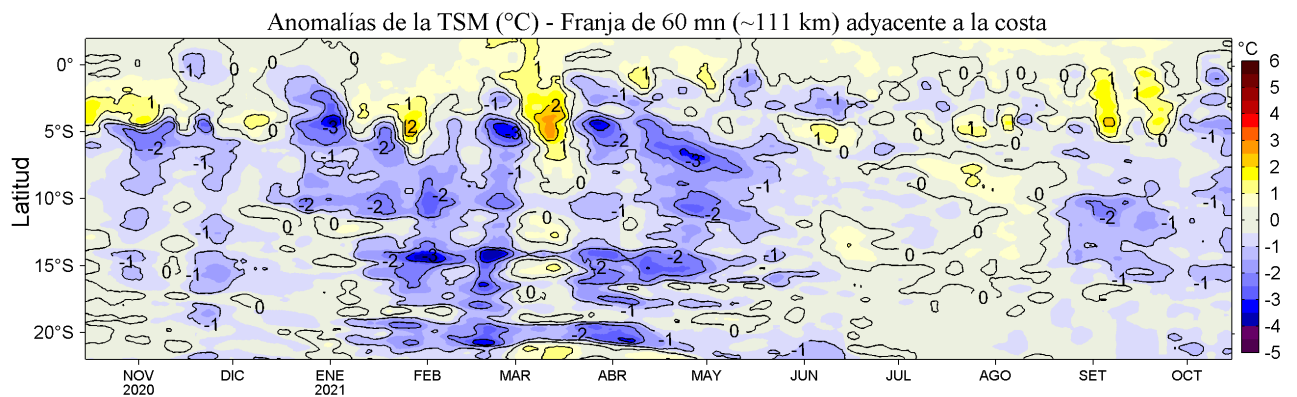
Anomalías de la TSM (°C) - Franja de 60 mn (~111 km) adyacente a la costa

Latitud

0°
5°S
10°S
15°S
20°S

NOV 2020
DIC
ENE 2021
FEB
MAR
ABR
MAY
JUN
JUL
AGO
SET
OCT

°C
6
5
4
3
2
1
0
-1
-2
-3
-4
-5

-1
0
1
-2
-3
2
-1
0
1
-2
-3
2
0
-1
1
-2
0
-1
-2
-1
0
-1
-2
-1
0
-1
0
1
-1
-2
-3
-2
-1
0
-1
-2
0
-1
1
0
-2
-3
-2
-1
0
-1
-2
-1
0
-1
0
1
0
-1
0
1
0
-1
-2
-1
0
1
-1
-1
0
0
-1
-2
-1
0
-1
0
-1
-1
-1